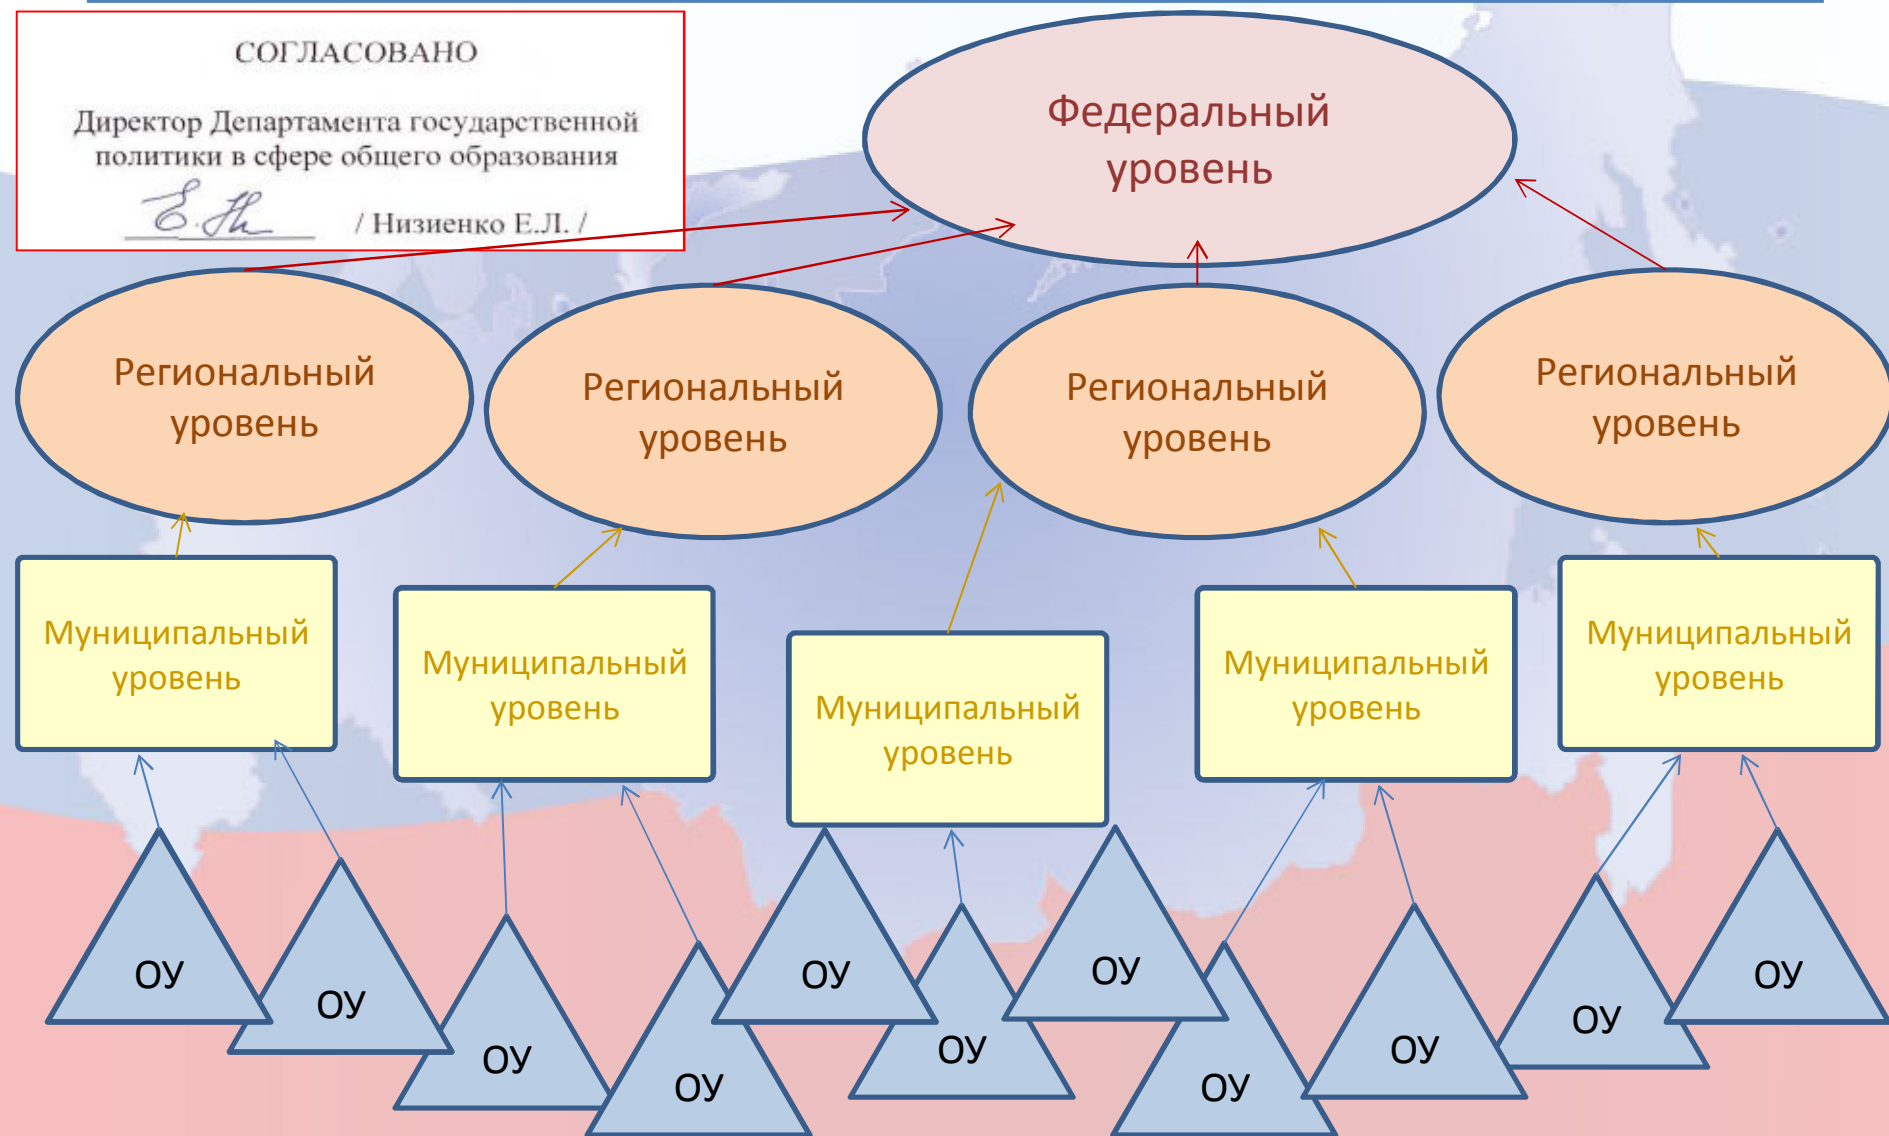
СОГЛАСОВАНО

Директор Департамента государственной политики в сфере общего образования

/ Низиенко Е.Л. /

Федеральный уровень

Региональный уровень

Региональный уровень

Региональный уровень

Региональный уровень

Муниципальный уровень

Муниципальный уровень

Муниципальный уровень

Муниципальный уровень

Муниципальный уровень

ОУ

ОУ

ОУ

ОУ

ОУ

ОУ

ОУ

ОУ

ОУ

ОУ

ОУ